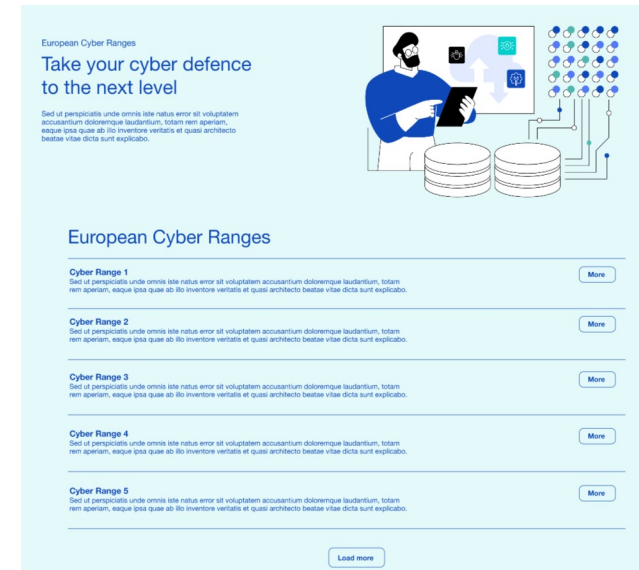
European Cyber Ranges

Take your cyber defence to the next level

Sed ut perspiciatis unde omnis iste natus error sit voluptatem accusantium doloremque laudantium, totam rem aperiam, eaque ipsa quae ab illo inventore veritatis et quasi architecto beatae vitae dicta sunt explicabo.

European Cyber Ranges

Cyber Range 1
Sed ut perspiciatis unde omnis iste natus error sit voluptatem accusantium doloremque laudantium, totam rem aperiam, eaque ipsa quae ab illo inventore veritatis et quasi architecto beatae vitae dicta sunt explicabo.
More

Cyber Range 2
Sed ut perspiciatis unde omnis iste natus error sit voluptatem accusantium doloremque laudantium, totam rem aperiam, eaque ipsa quae ab illo inventore veritatis et quasi architecto beatae vitae dicta sunt explicabo.
More

Cyber Range 3
Sed ut perspiciatis unde omnis iste natus error sit voluptatem accusantium doloremque laudantium, totam rem aperiam, eaque ipsa quae ab illo inventore veritatis et quasi architecto beatae vitae dicta sunt explicabo.
More

Cyber Range 4
Sed ut perspiciatis unde omnis iste natus error sit voluptatem accusantium doloremque laudantium, totam rem aperiam, eaque ipsa quae ab illo inventore veritatis et quasi architecto beatae vitae dicta sunt explicabo.
More

Cyber Range 5
Sed ut perspiciatis unde omnis iste natus error sit voluptatem accusantium doloremque laudantium, totam rem aperiam, eaque ipsa quae ab illo inventore veritatis et quasi architecto beatae vitae dicta sunt explicabo.
More

Load more